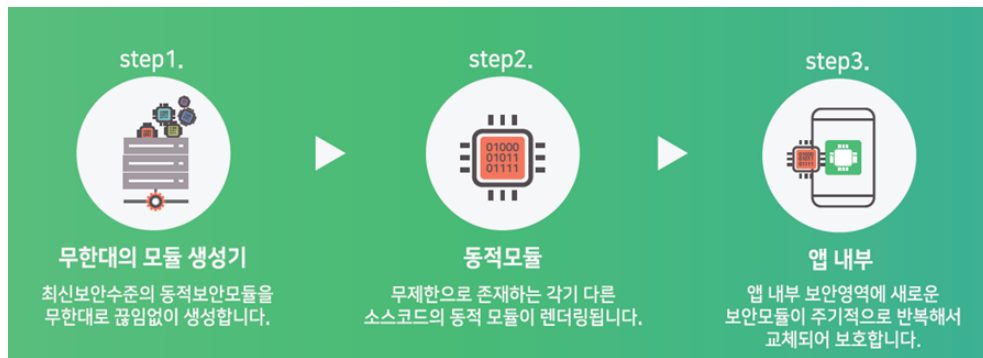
step1.

무한대의 모듈 생성기

최신보안수준의 동적보안모듈을 무한대로 끊임없이 생성합니다.

step2.

01000
01011
01111

동적모듈

무제한으로 존재하는 각기 다른 소스코드의 동적 모듈이 렌더링됩니다.

step3.

앱 내부

앱 내부 보안영역에 새로운 보안모듈이 주기적으로 반복해서 교체되어 보호합니다.